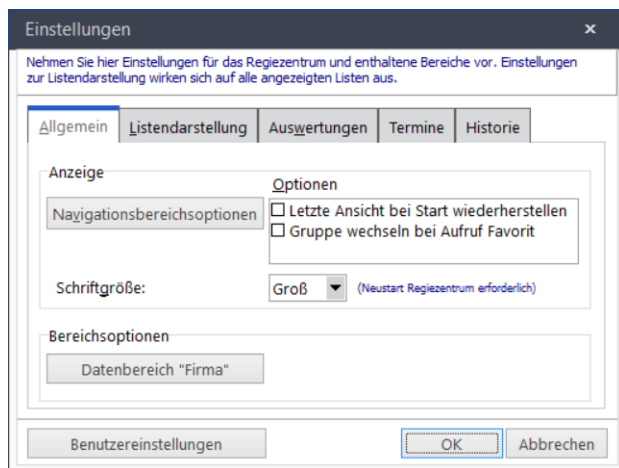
Einstellungen ×

Nehmen Sie hier Einstellungen für das Regiezentrum und enthaltene Bereiche vor. Einstellungen zur Listendarstellung wirken sich auf alle angezeigten Listen aus.

Allgemein | Listendarstellung | Auswertungen | Termine | Historie

Anzeige

Navigationsbereichsoptionen

Optionen
☐ Letzte Ansicht bei Start wiederherstellen
☐ Gruppe wechseln bei Aufruf Favorit

Schriftgröße: Groß (Neustart Regiezentrum erforderlich)

Bereichsoptionen

Datenbereich "Firma"

Benutzereinstellungen

OK

Abbrechen